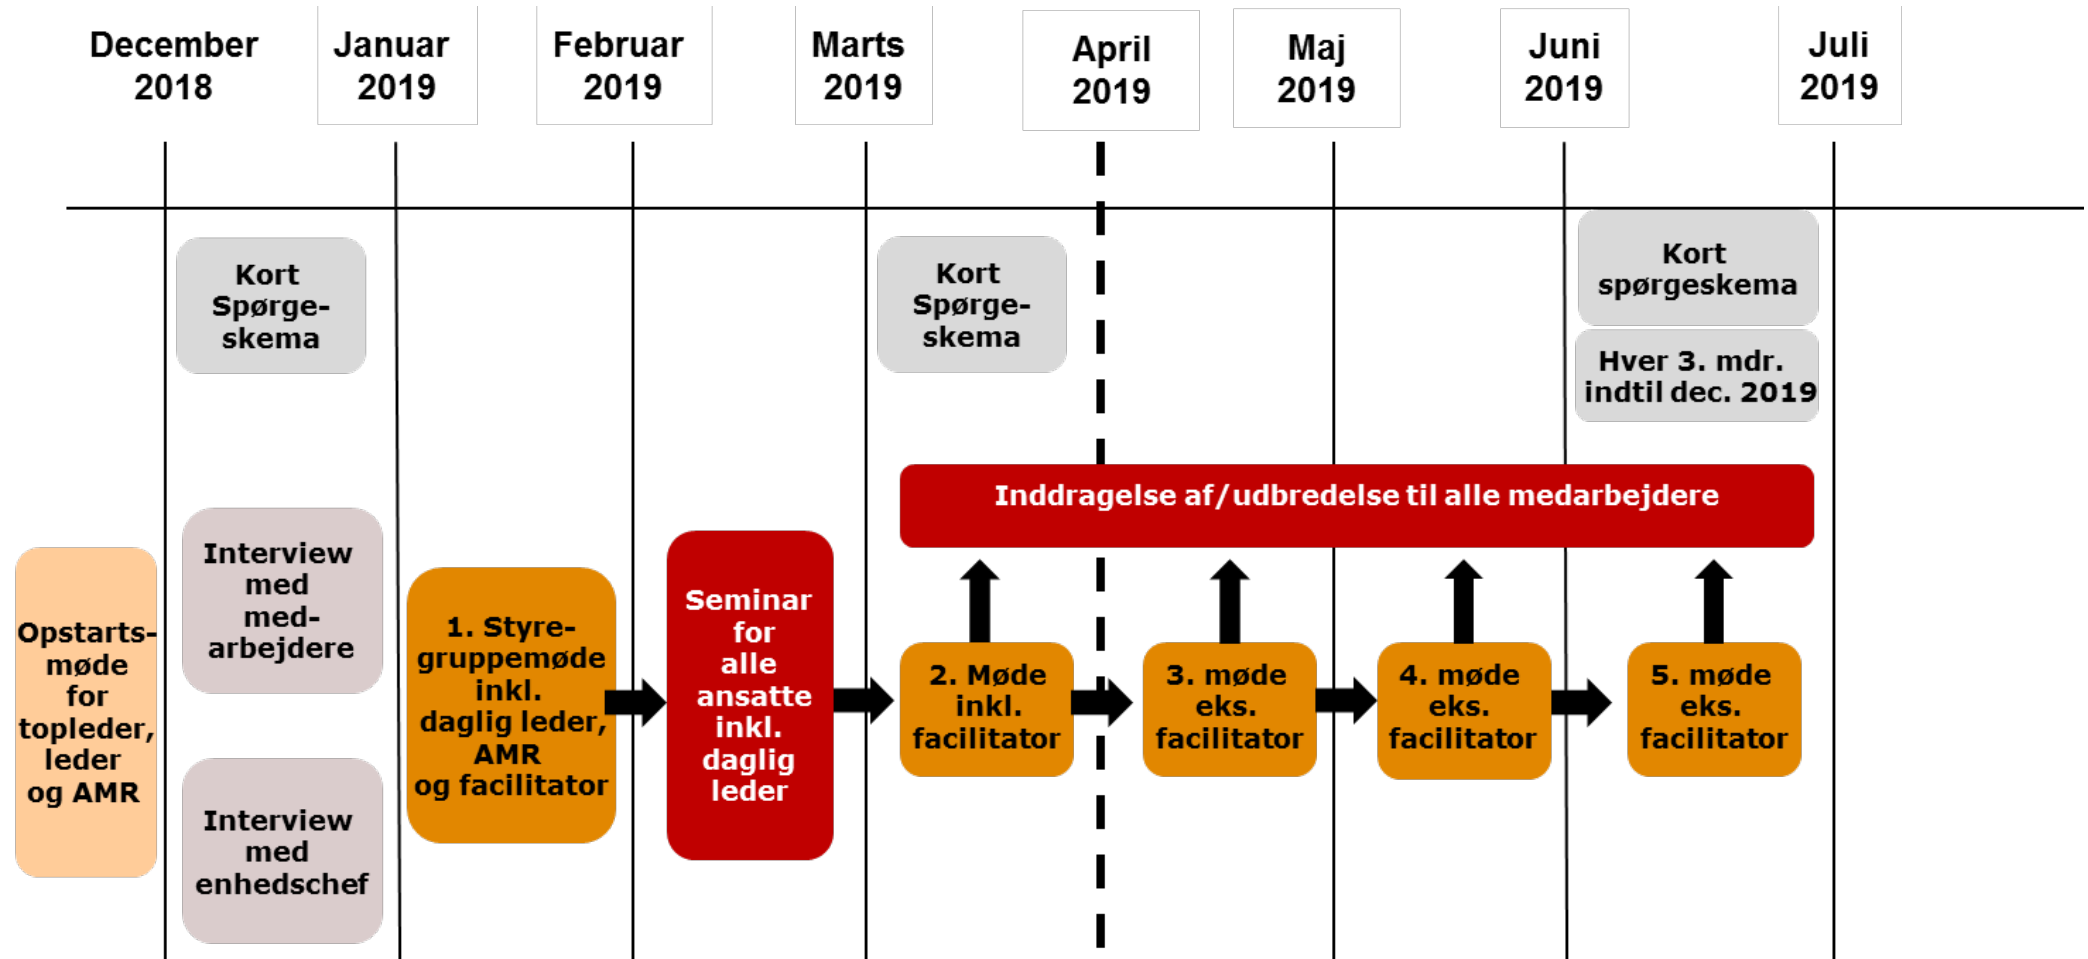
December 2018

Januar 2019

Februar 2019

Marts 2019

April 2019

Maj 2019

Juni 2019

Juli 2019

Kort Spørgeskema

Kort Spørgeskema

Kort spørgeskema

Hver 3. mdr. indtil dec. 2019

Inddragelse af/udbredelse til alle medarbejdere

Opstartsmøde for topleder, leder og AMR

Interview med medarbejdere

Interview med enhedschef

1. Styregruppemøde inkl. daglig leder, AMR og facilitator

Seminar for alle ansatte inkl. daglig leder

2. Møde inkl. facilitator

3. møde eks. facilitator

4. møde eks. facilitator

5. møde eks. facilitator